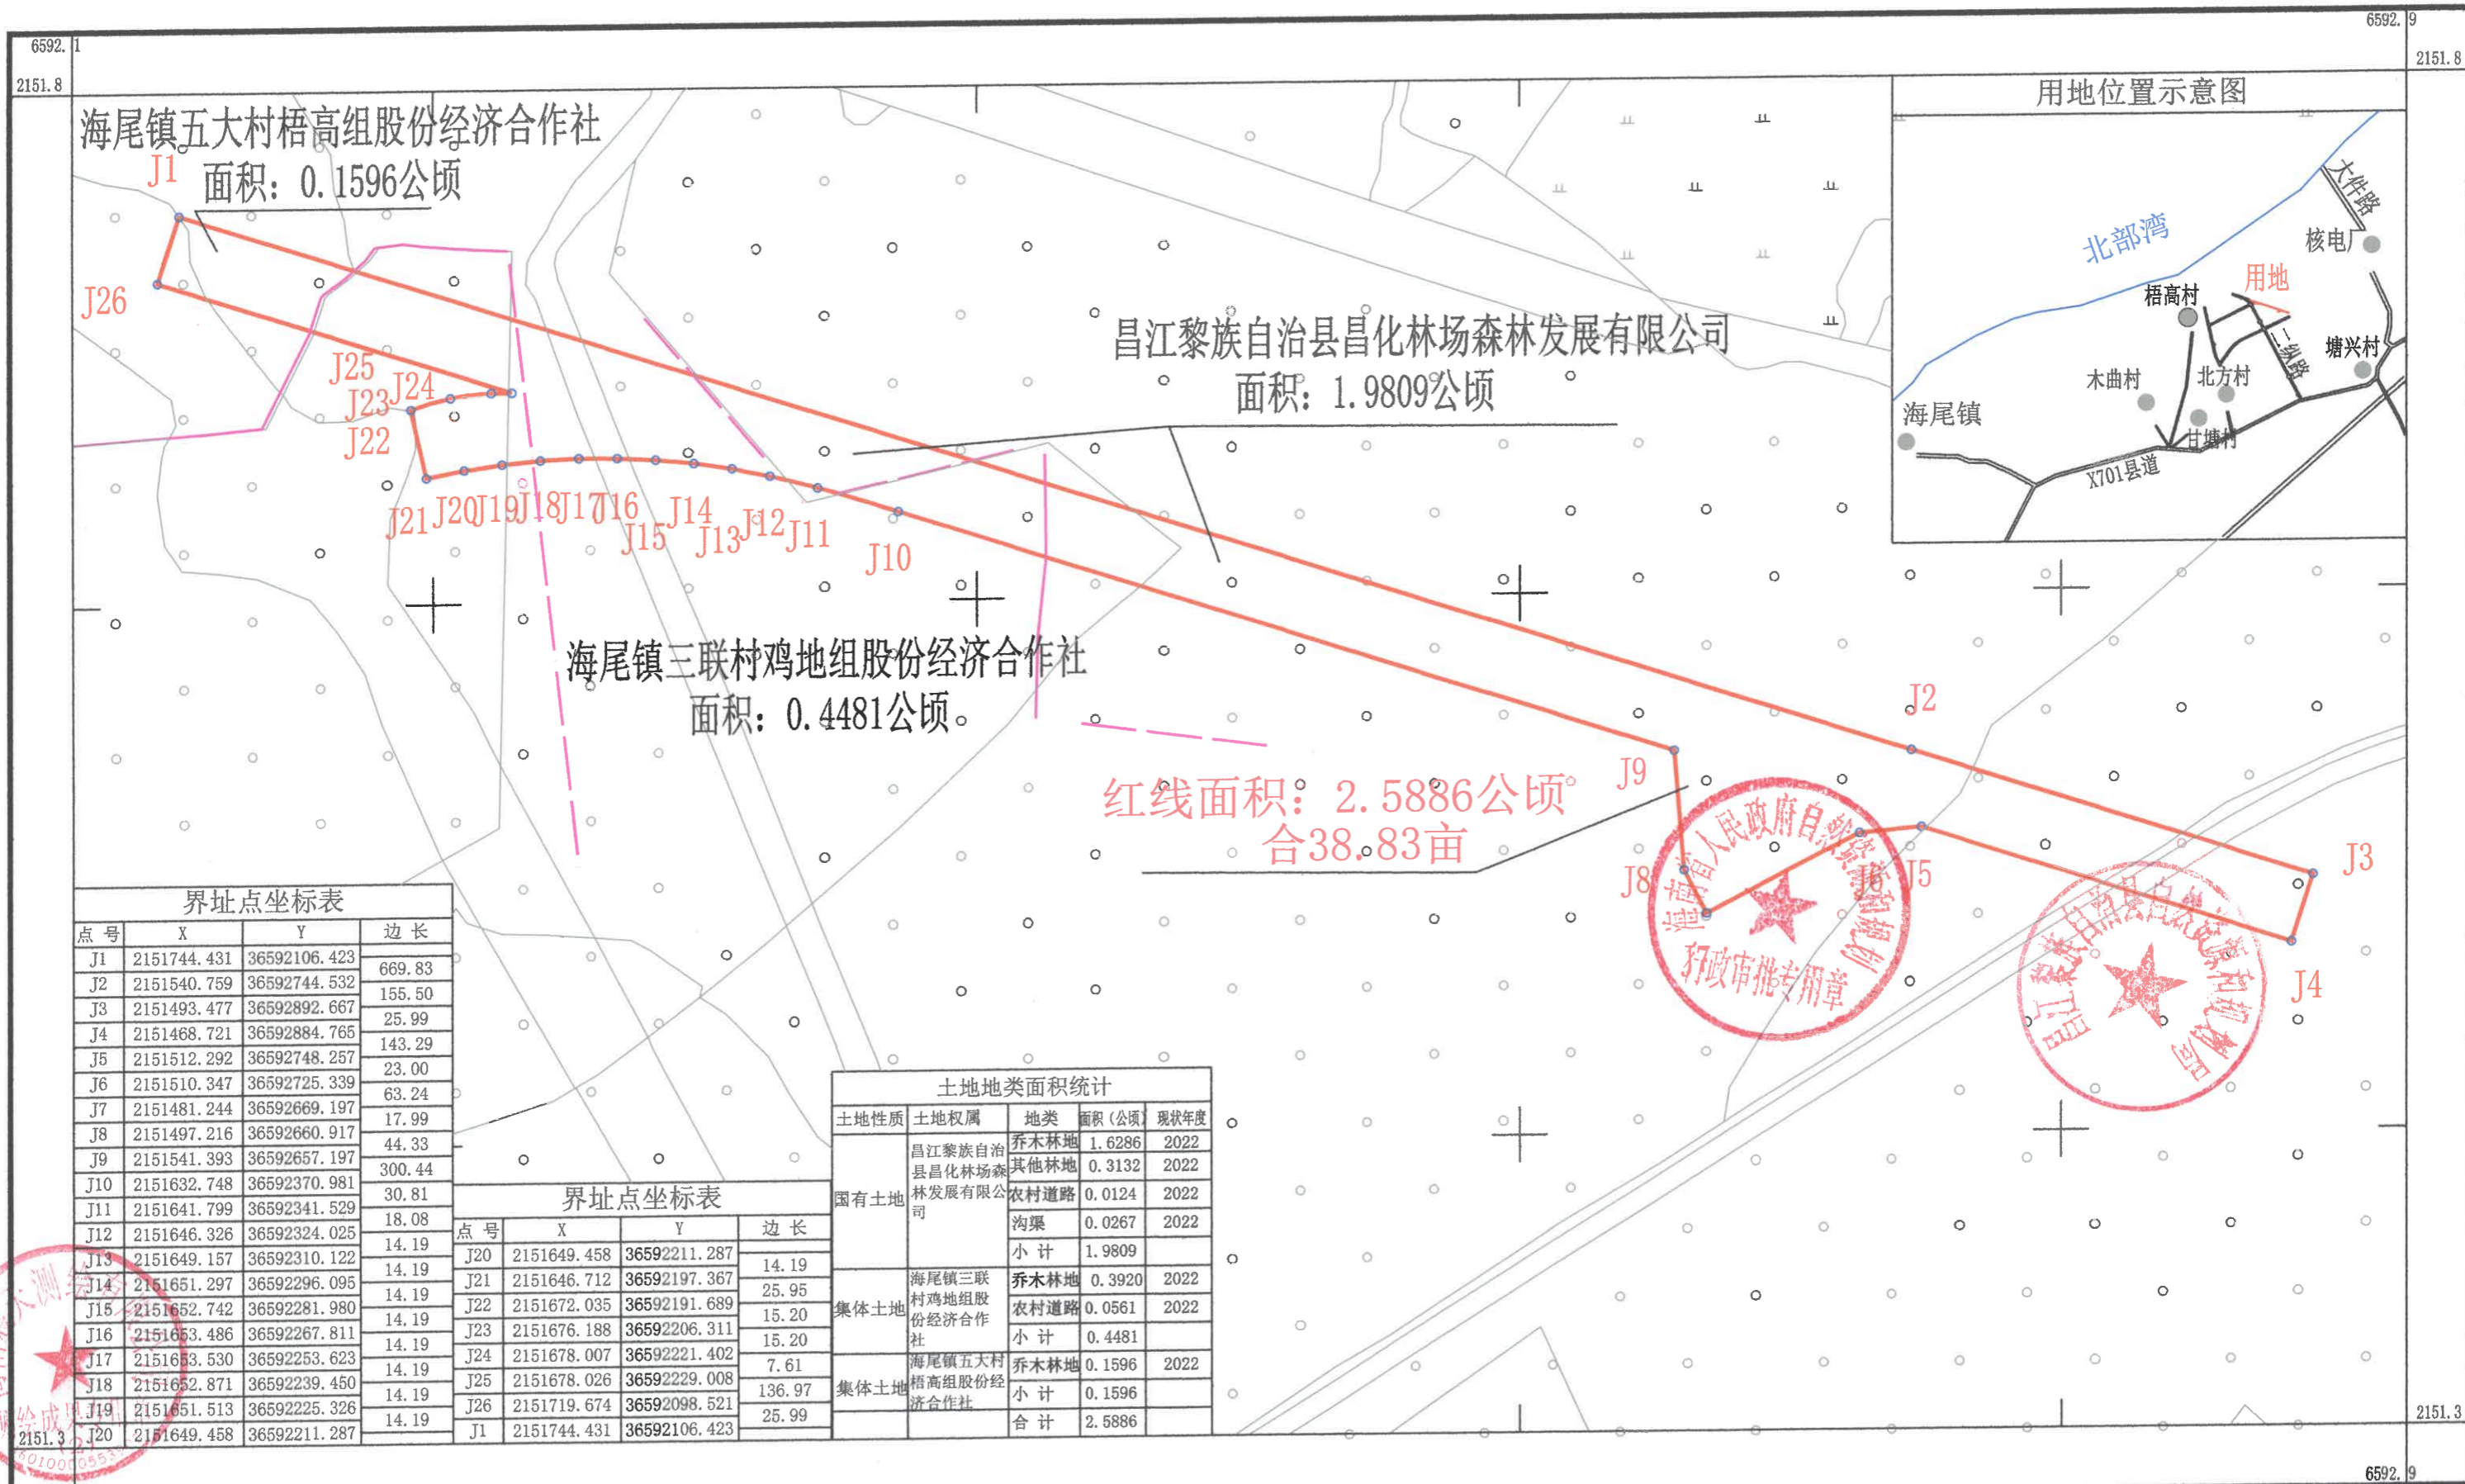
6592.1
2151.8
6592.9
2151.8

海尾镇五大村梧高组股份经济合作社
面积：0.1596公顷

J1
J26
J25
J23
J24
J22
J21 J20 J19 J18 J17 J16 J15 J14 J13 J12 J11 J10

昌江黎族自治县昌化林场森林发展有限公司
面积：1.9809公顷

海尾镇三联村鸡地组股份经济合作社
面积：0.4481公顷

红线面积：2.5886公顷
合38.83亩

J2
J9
J8
J6
J5
J3
J4

用地位置示意图
大件路
北部湾
核电厂
用地
梧高村
纵一路
塘兴村
木曲村
北方村
海尾镇
甘塘村
X701县道

界址点坐标表

| 点 号 | X | Y | 边 长 |
|---|---|---|---|
| J1 | 2151744.431 | 36592106.423 | |
| | | | 669.83 |
| J2 | 2151540.759 | 36592744.532 | |
| | | | 155.50 |
| J3 | 2151493.477 | 36592892.667 | |
| | | | 25.99 |
| J4 | 2151468.721 | 36592884.765 | |
| | | | 143.29 |
| J5 | 2151512.292 | 36592748.257 | |
| | | | 23.00 |
| J6 | 2151510.347 | 36592725.339 | |
| | | | 63.24 |
| J7 | 2151481.244 | 36592669.197 | |
| | | | 17.99 |
| J8 | 2151497.216 | 36592660.917 | |
| | | | 44.33 |
| J9 | 2151541.393 | 36592657.197 | |
| | | | 300.44 |
| J10 | 2151632.748 | 36592370.981 | |
| | | | 30.81 |
| J11 | 2151641.799 | 36592341.529 | |
| | | | 18.08 |
| J12 | 2151646.326 | 36592324.025 | |
| | | | 14.19 |
| J13 | 2151649.157 | 36592310.122 | |
| | | | 14.19 |
| J14 | 2151651.297 | 36592296.095 | |
| | | | 14.19 |
| J15 | 2151652.742 | 36592281.980 | |
| | | | 14.19 |
| J16 | 2151653.486 | 36592267.811 | |
| | | | 14.19 |
| J17 | 2151653.530 | 36592253.623 | |
| | | | 14.19 |
| J18 | 2151652.871 | 36592239.450 | |
| | | | 14.19 |
| J19 | 2151651.513 | 36592225.326 | |
| | | | 14.19 |
| J20 | 2151649.458 | 36592211.287 | |

界址点坐标表

| 点 号 | X | Y | 边 长 |
|---|---|---|---|
| J20 | 2151649.458 | 36592211.287 | |
| | | | 14.19 |
| J21 | 2151646.712 | 36592197.367 | |
| | | | 25.95 |
| J22 | 2151672.035 | 36592191.689 | |
| | | | 15.20 |
| J23 | 2151676.188 | 36592206.311 | |
| | | | 15.20 |
| J24 | 2151678.007 | 36592221.402 | |
| | | | 7.61 |
| J25 | 2151678.026 | 36592229.008 | |
| | | | 136.97 |
| J26 | 2151719.674 | 36592098.521 | |
| | | | 25.99 |
| J1 | 2151744.431 | 36592106.423 | |

土地地类面积统计

| 土地性质 | 土地权属 | 地类 | 面积（公顷） | 现状年度 |
|---|---|---|---|---|
| 国有土地 | 昌江黎族自治县昌化林场森林发展有限公司 | 乔木林地 | 1.6286 | 2022 |
| | | 其他林地 | 0.3132 | 2022 |
| | | 农村道路 | 0.0124 | 2022 |
| | | 沟渠 | 0.0267 | 2022 |
| | | 小 计 | 1.9809 | |
| 集体土地 | 海尾镇三联村鸡地组股份经济合作社 | 乔木林地 | 0.3920 | 2022 |
| | | 农村道路 | 0.0561 | 2022 |
| | | 小 计 | 0.4481 | |
| 集体土地 | 海尾镇五大村梧高组股份经济合作社 | 乔木林地 | 0.1596 | 2022 |
| | | 小 计 | 0.1596 | |
| | | 合 计 | 2.5886 | |

海尾镇人民政府自然资源和规划...行政审批专用章
昌江黎族自治县自然资源和规划局
2151.3
2151.3
6592.9